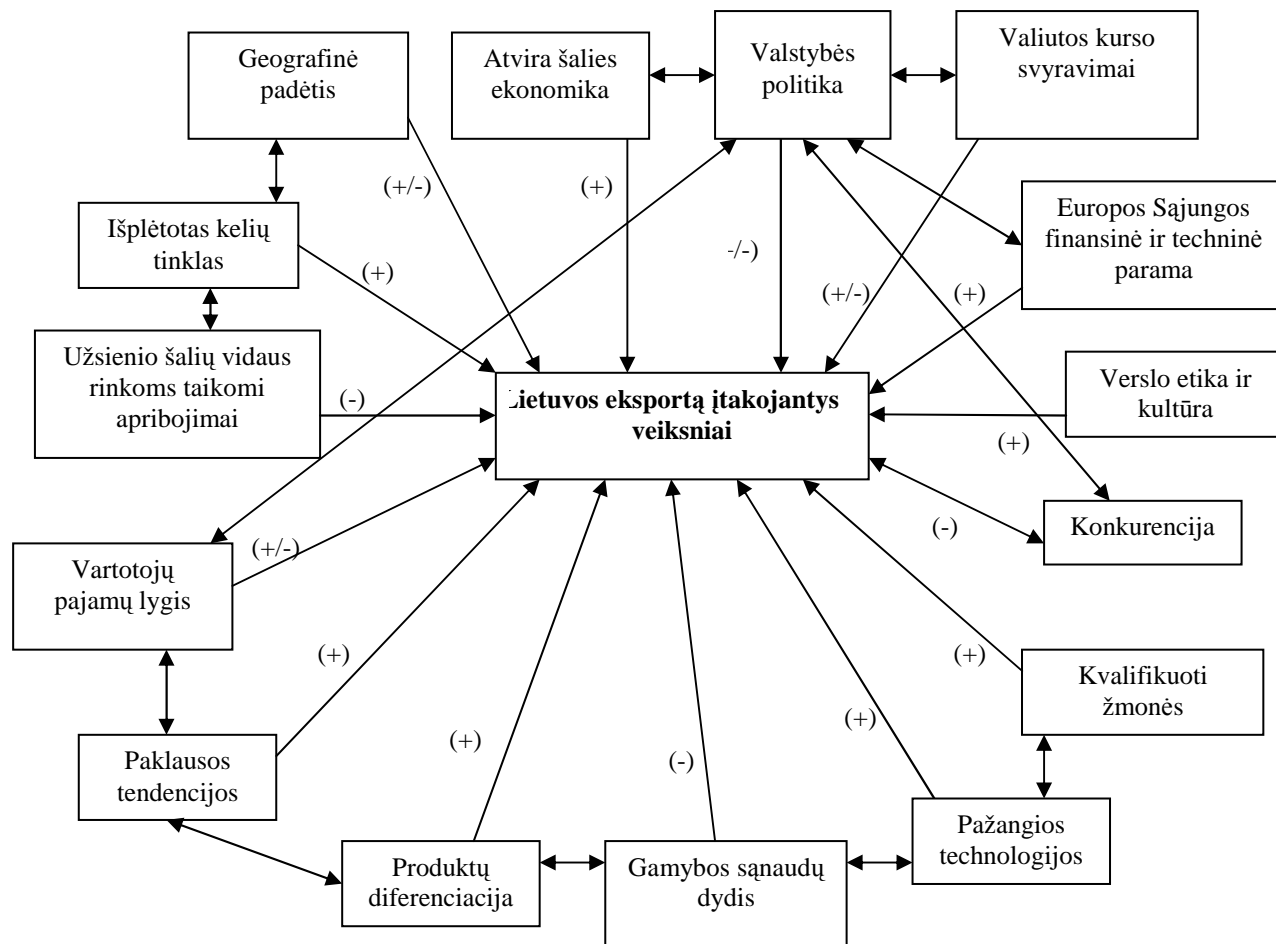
Geografinė padėtis

Atvira šalies ekonomika

Valstybės politika

Valiutos kurso svyravimai

(+/-)

(+)

Išplėtotas kelių tinklas

(+)

-/-)

Europos Sąjungos finansinė ir techninė parama

(+/-)

(+)

Užsienio šalių vidaus rinkoms taikomi apribojimai

(-)

Lietuvos eksportą įtakojantys veiksniai

Verslo etika ir kultūra

(+)

(-)

Konkurencija

Vartotojų pajamų lygis

(+/-)

(+)

(+)

Kvalifikuoti žmonės

(+)

(+)

Paklausos tendencijos

(-)

Pažangios technologijos

Produktų diferenciacija

Gamybos sąnaudų dydis